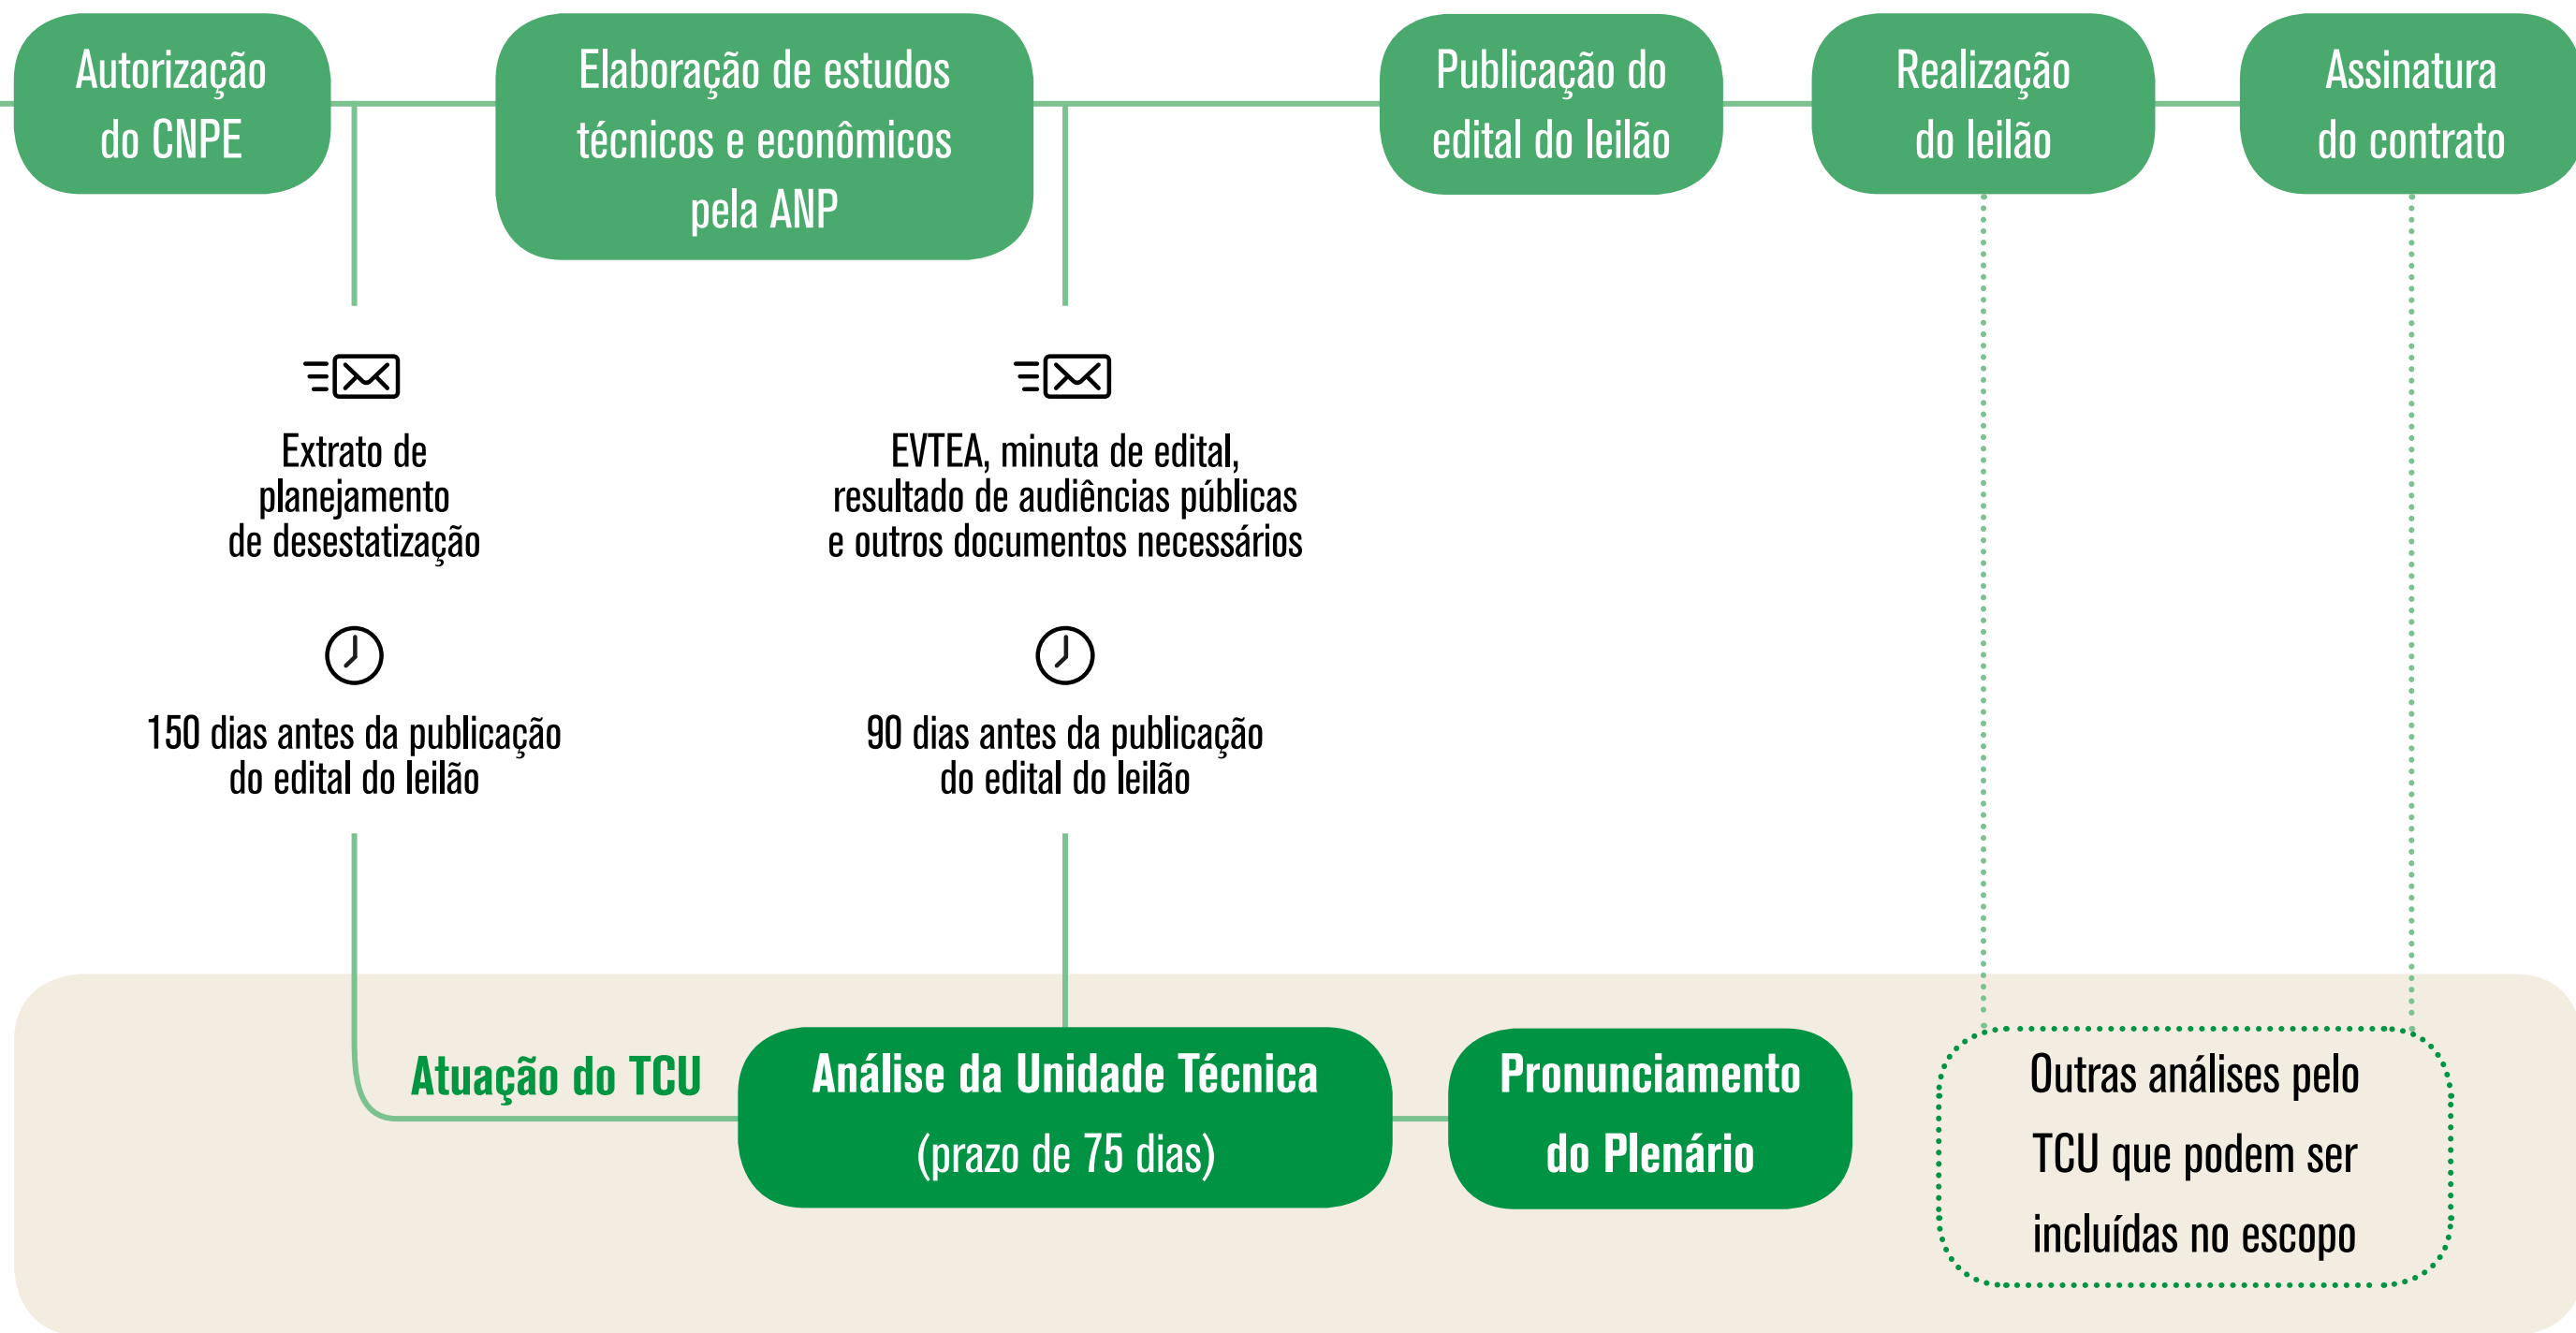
Autorização do CNPE

Elaboração de estudos técnicos e econômicos pela ANP

Publicação do edital do leilão

Realização do leilão

Assinatura do contrato

Extrato de planejamento de desestatização

150 dias antes da publicação do edital do leilão

EVTEA, minuta de edital, resultado de audiências públicas e outros documentos necessários

90 dias antes da publicação do edital do leilão

Atuação do TCU

Análise da Unidade Técnica (prazo de 75 dias)

Pronunciamento do Plenário

Outras análises pelo TCU que podem ser incluídas no escopo